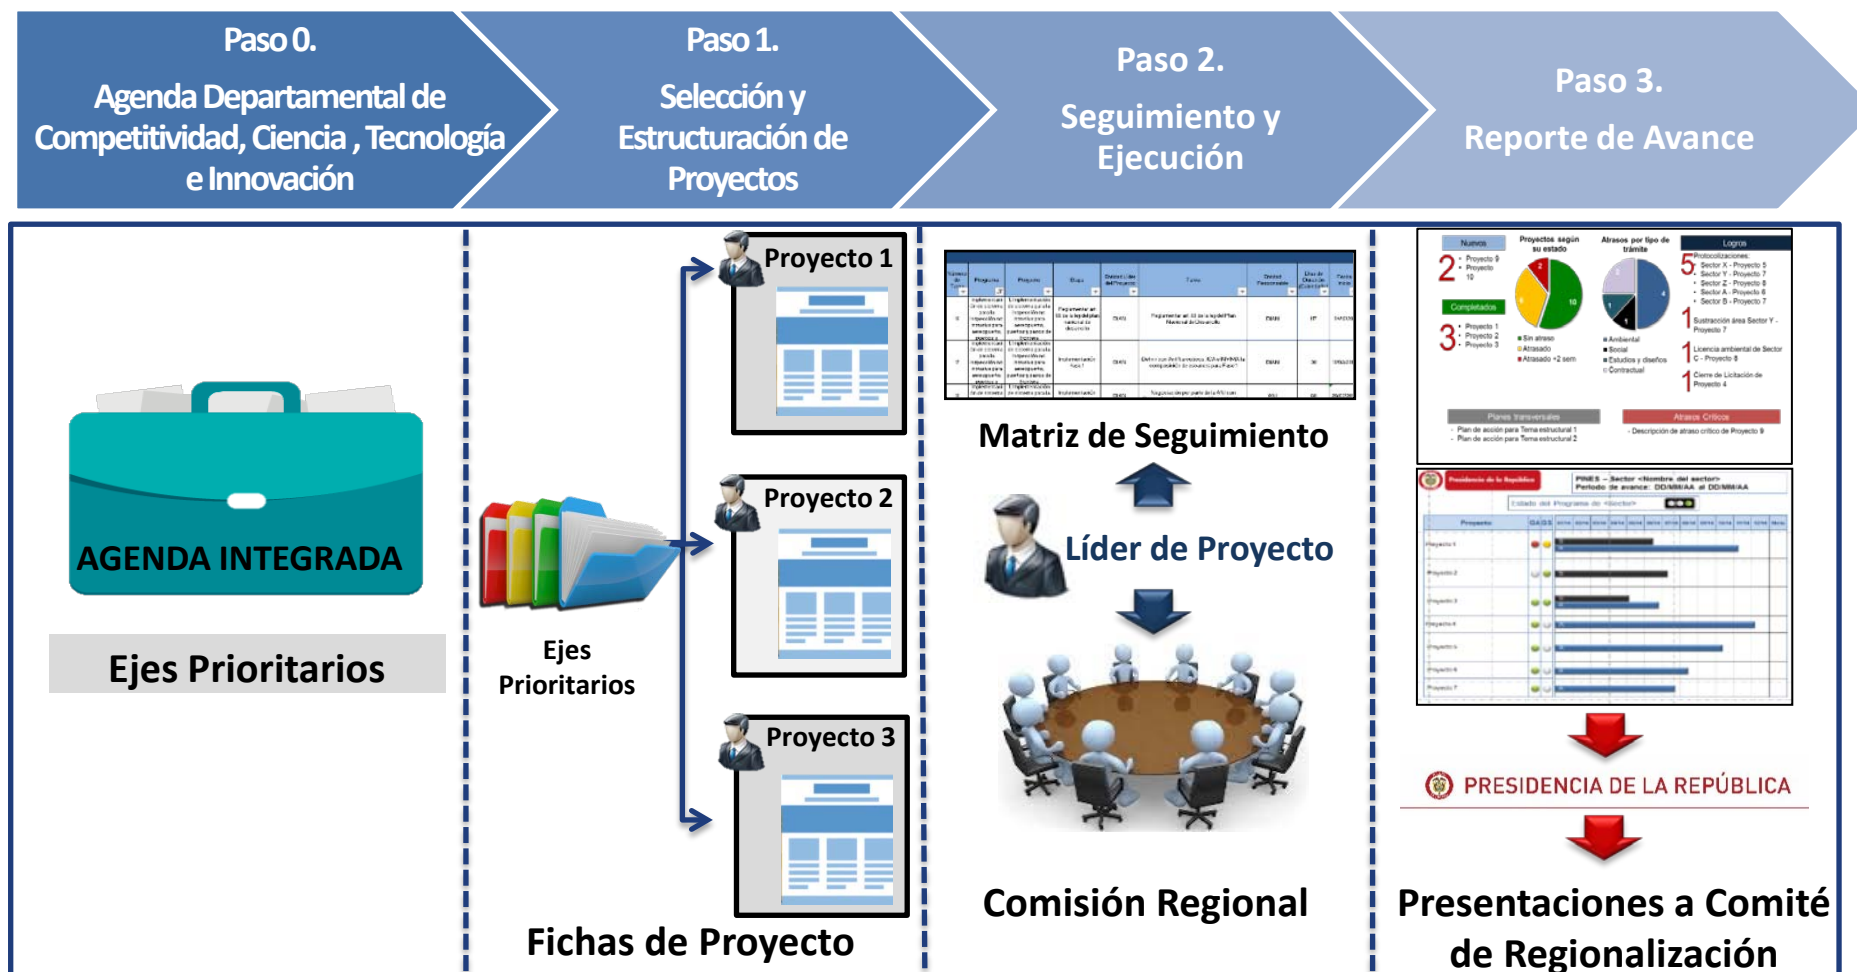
Paso 0.
Agenda Departamental de Competitividad, Ciencia , Tecnología e Innovación

Paso 1.
Selección y Estructuración de Proyectos

Paso 2.
Seguimiento y Ejecución

Paso 3.
Reporte de Avance

AGENDA INTEGRADA

Ejes Prioritarios

Ejes Prioritarios

Proyecto 1

Proyecto 2

Proyecto 3

Fichas de Proyecto

Matriz de Seguimiento

Líder de Proyecto

Comisión Regional

PRESIDENCIA DE LA REPÚBLICA

Presentaciones a Comité de Regionalización